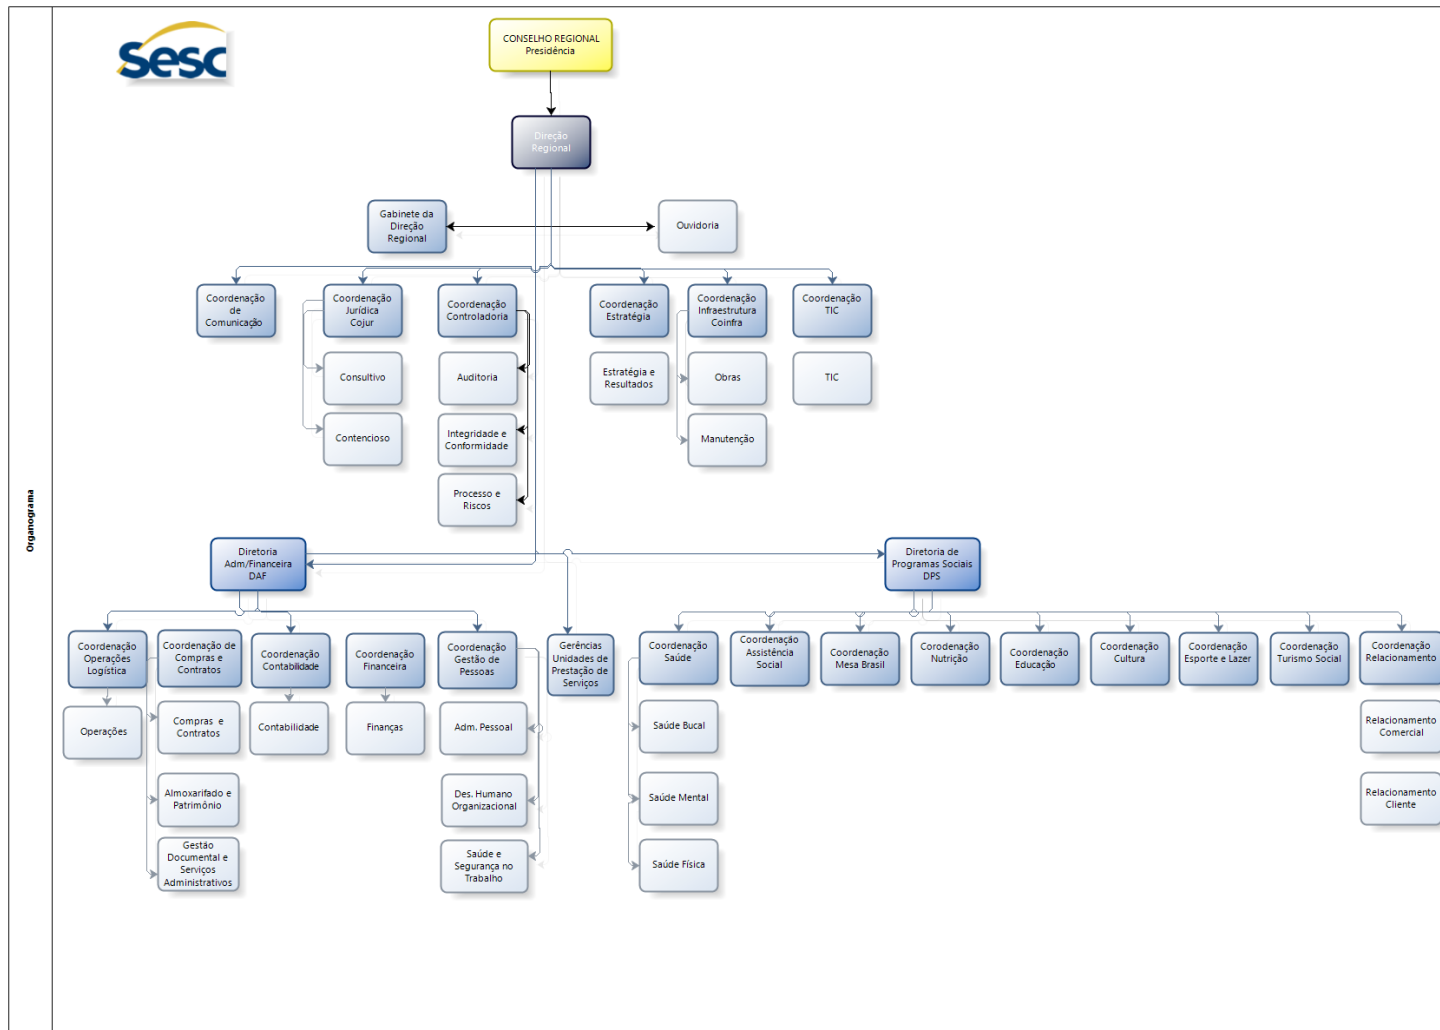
Organograma

Sesc

CONSELHO REGIONAL
Presidência

Direção Regional

Gabinete da Direção Regional

Ouvidoria

Coordenação de Comunicação

Coordenação Jurídica Cojur

Consultivo

Contencioso

Coordenação Controladoria

Auditoria

Integridade e Conformidade

Processo e Riscos

Coordenação Estratégia

Estratégia e Resultados

Coordenação Infraestrutura Coinfra

Obras

Manutenção

Coordenação TIC

TIC

Diretoria Adm/Financeira DAF

Diretoria de Programas Sociais DPS

Coordenação Operações Logística

Operações

Coordenação de Compras e Contratos

Compras e Contratos

Almoxarifado e Patrimônio

Gestão Documental e Serviços Administrativos

Coordenação Contabilidade

Contabilidade

Coordenação Financeira

Finanças

Coordenação Gestão de Pessoas

Adm. Pessoal

Des. Humano Organizacional

Saúde e Segurança no Trabalho

Gerências Unidades de Prestação de Serviços

Coordenação Saúde

Saúde Bucal

Saúde Mental

Saúde Física

Coordenação Assistência Social

Coordenação Mesa Brasil

Corodenação Nutrição

Coordenação Educação

Coordenação Cultura

Coordenação Esporte e Lazer

Coordenação Turismo Social

Coordenação Relacionamento

Relacionamento Comercial

Relacionamento Cliente